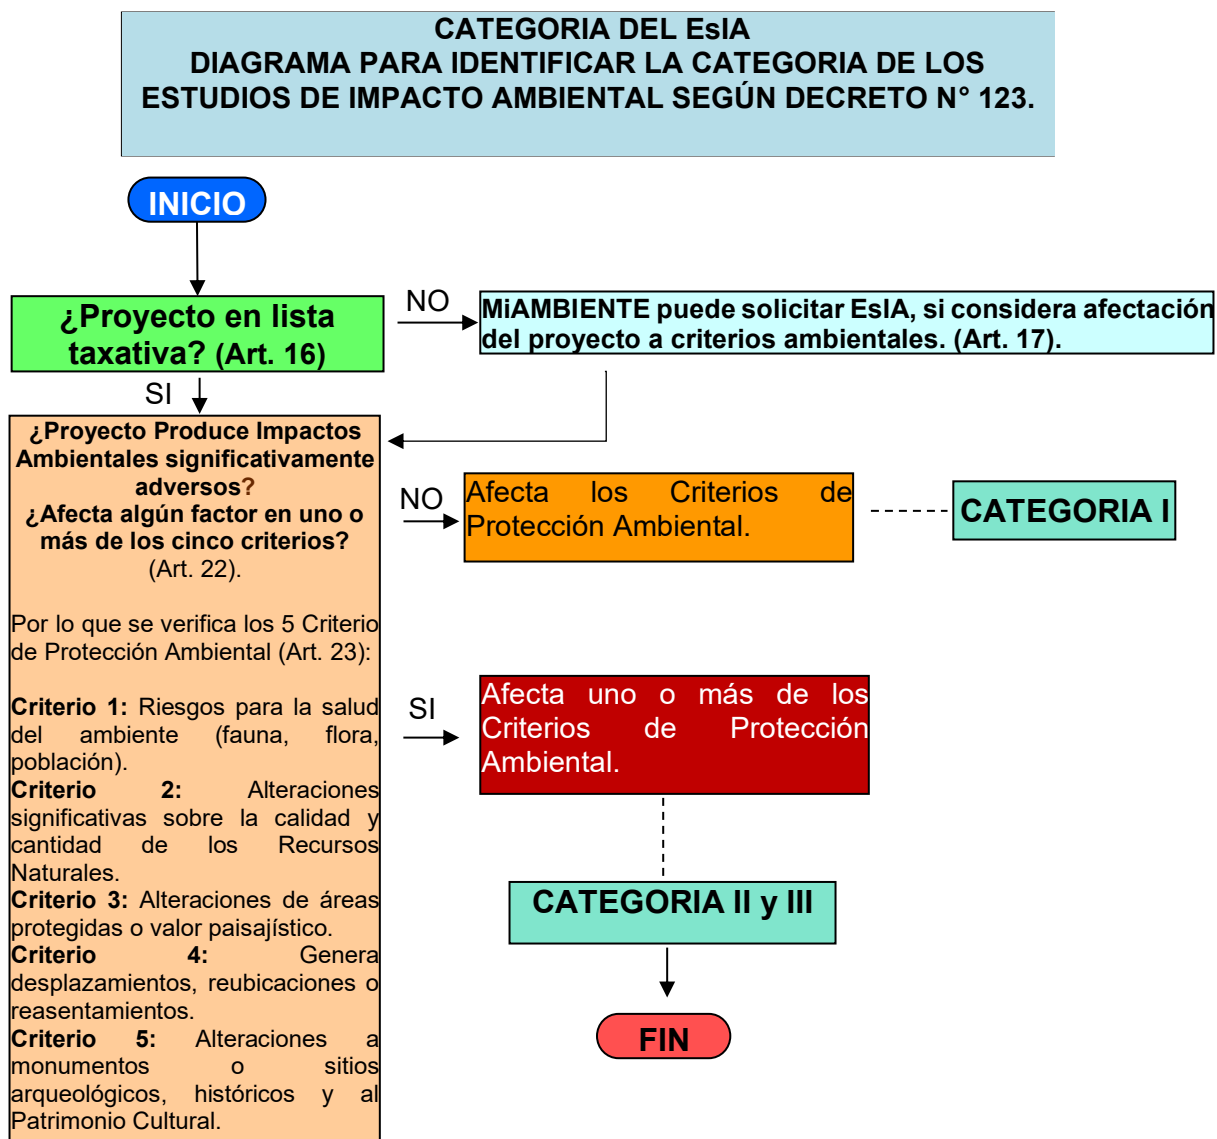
CATEGORIA DEL EsIA
DIAGRAMA PARA IDENTIFICAR LA CATEGORIA DE LOS ESTUDIOS DE IMPACTO AMBIENTAL SEGÚN DECRETO N° 123.

INICIO

¿Proyecto en lista taxativa? (Art. 16)

NO

MiAMBIENTE puede solicitar EsIA, si considera afectación del proyecto a criterios ambientales. (Art. 17).

SI

¿Proyecto Produce Impactos Ambientales significativamente adversos?
¿Afecta algún factor en uno o más de los cinco criterios? (Art. 22).

Por lo que se verifica los 5 Criterio de Protección Ambiental (Art. 23):

Criterio 1: Riesgos para la salud del ambiente (fauna, flora, población).
Criterio 2: Alteraciones significativas sobre la calidad y cantidad de los Recursos Naturales.
Criterio 3: Alteraciones de áreas protegidas o valor paisajístico.
Criterio 4: Genera desplazamientos, reubicaciones o reasentamientos.
Criterio 5: Alteraciones a monumentos o sitios arqueológicos, históricos y al Patrimonio Cultural.

NO

Afecta los Criterios de Protección Ambiental.

CATEGORIA I

SI

Afecta uno o más de los Criterios de Protección Ambiental.

CATEGORIA II y III

FIN